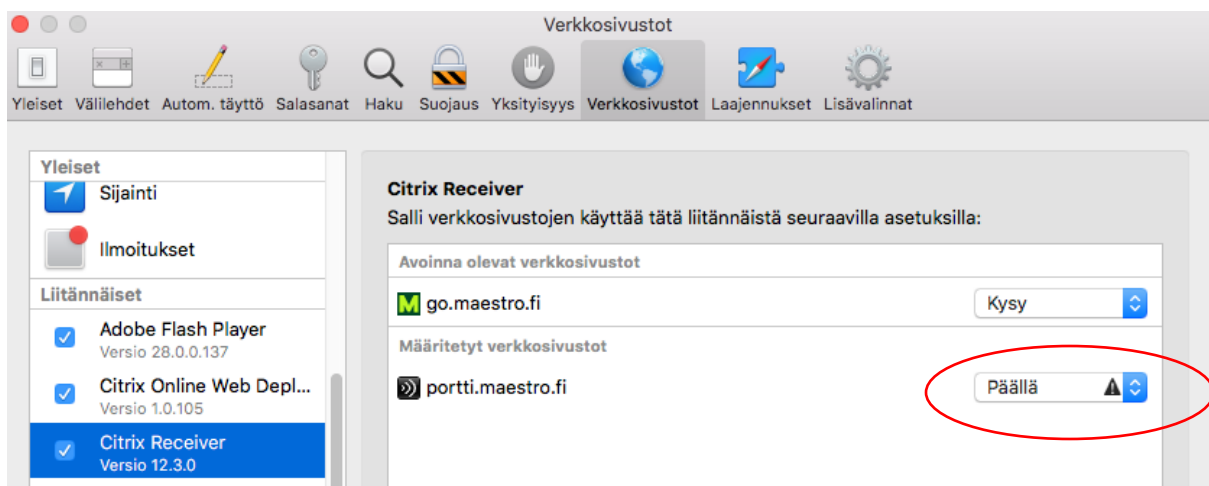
Verkkosivustot

Yleiset Välilehdet Autom. täyttö Salasanat Haku Suojaus Yksityisyys Verkkosivustot Laajennukset Lisävalinnat

Yleiset
Sijainti
Ilmoitukset
Liitännäiset
Adobe Flash Player
Versio 28.0.0.137
Citrix Online Web Depl...
Versio 1.0.105
Citrix Receiver
Versio 12.3.0

Citrix Receiver
Salli verkkosivustojen käyttää tätä liitännäistä seuraavilla asetuksilla:

Avoinna olevat verkkosivustot
go.maestro.fi Kysy
Määritetyt verkkosivustot
portti.maestro.fi Päällä